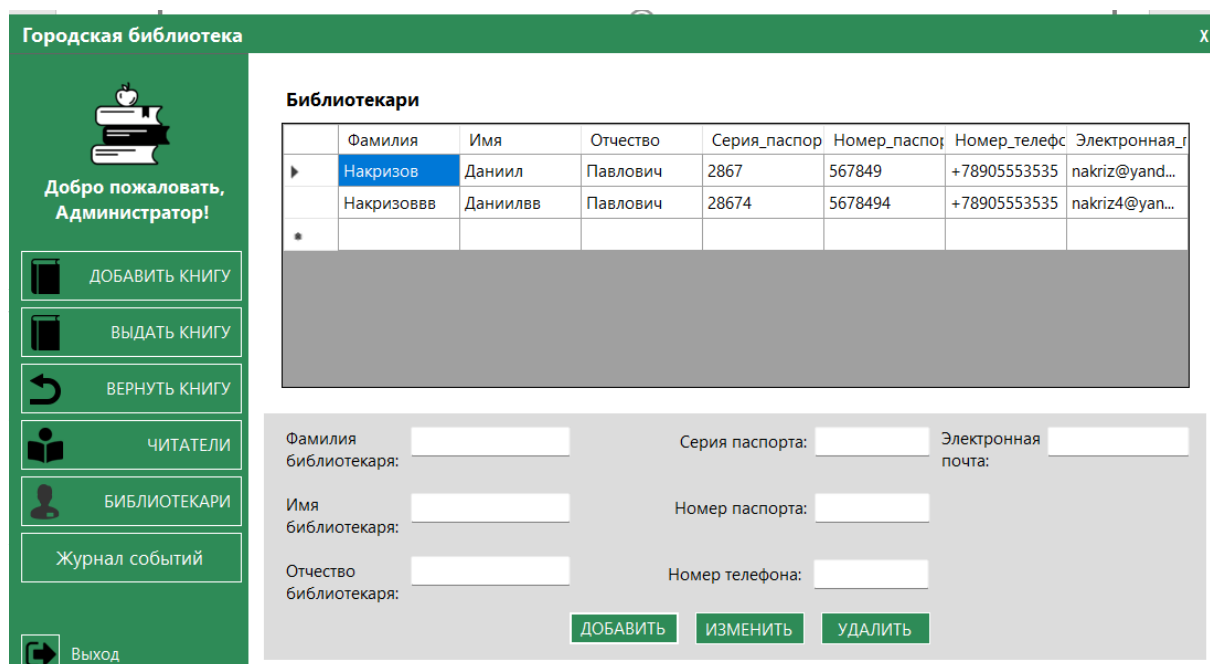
Городская библиотека
X

Добро пожаловать, Администратор!

ДОБАВИТЬ КНИГУ
ВЫДАТЬ КНИГУ
ВЕРНУТЬ КНИГУ
ЧИТАТЕЛИ
БИБЛИОТЕКАРИ
Журнал событий

Выход

Библиотекари

| | Фамилия | Имя | Отчество | Серия_паспор | Номер_паспор | Номер_телефо | Электронная_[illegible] |
|---|---|---|---|---|---|---|---|
| ▶ | Накризов | Даниил | Павлович | 2867 | 567849 | +78905553535 | nakriz@yand... |
| | Накризоввв | Даниилвв | Павлович | 28674 | 5678494 | +78905553535 | nakriz4@yan... |
| * | | | | | | | |

Фамилия библиотекаря:
Серия паспорта:
Электронная почта:
Имя библиотекаря:
Номер паспорта:
Отчество библиотекаря:
Номер телефона:

ДОБАВИТЬ
ИЗМЕНИТЬ
УДАЛИТЬ